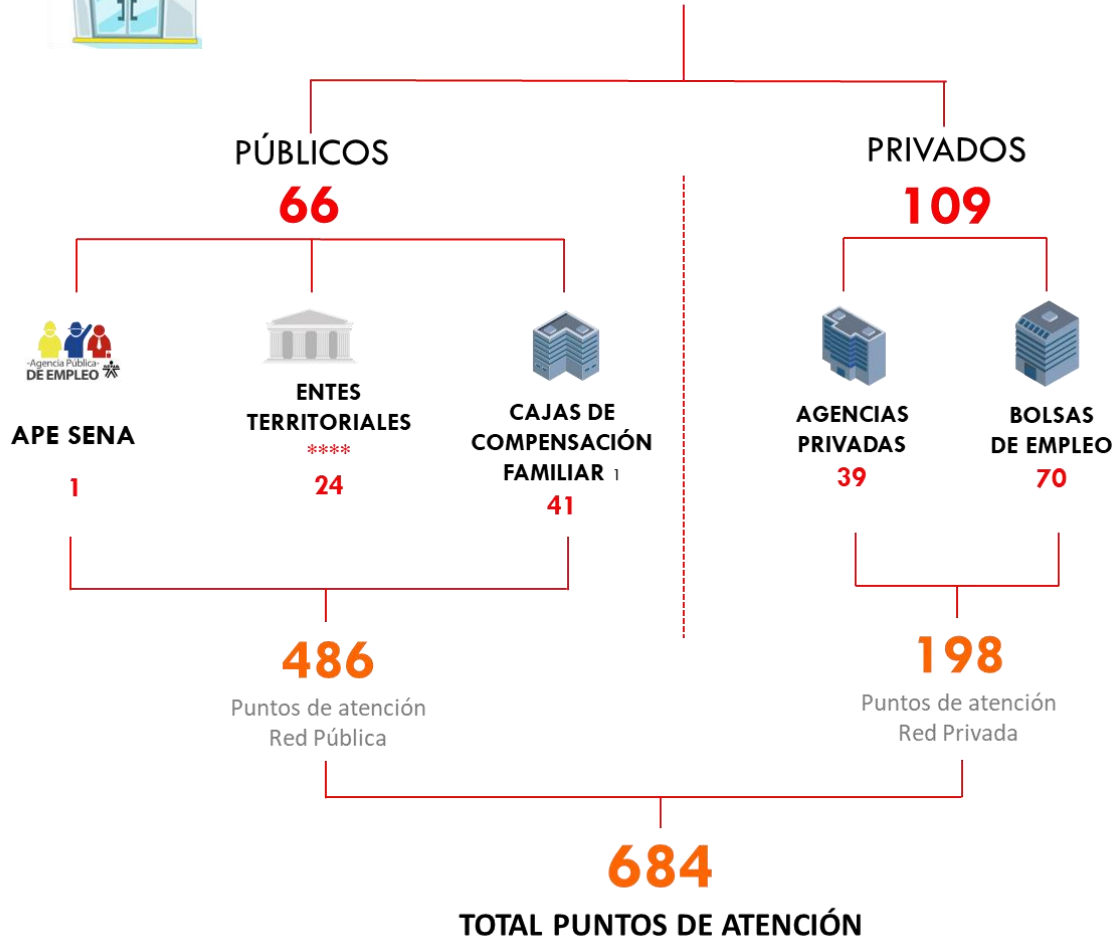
PÚBLICOS
66

PRIVADOS
109

-Agencia Pública-
DE EMPLEO

APE SENA
1

ENTES TERRITORIALES
****
24

CAJAS DE COMPENSACIÓN FAMILIAR 1
41

AGENCIAS PRIVADAS
39

BOLSAS DE EMPLEO
70

486
Puntos de atención
Red Pública

198
Puntos de atención
Red Privada

684
TOTAL PUNTOS DE ATENCIÓN